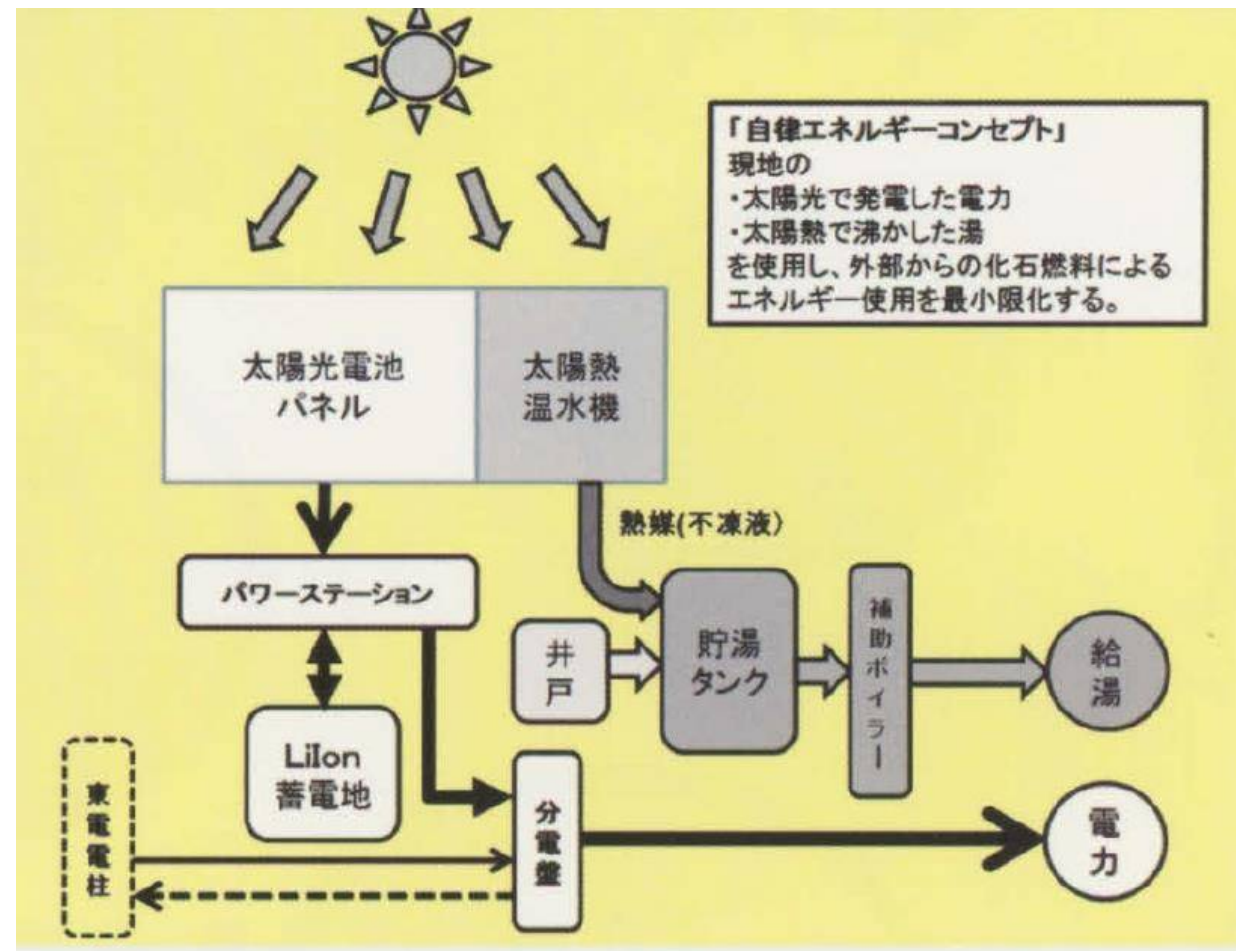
「自律エネルギーコンセプト」
現地の
・太陽光で発電した電力
・太陽熱で沸かした湯
を使用し、外部からの化石燃料によるエネルギー使用を最小限化する。

太陽光電池パネル

太陽熱温水機

熱媒(不凍液)

パワーステーション

井戸

貯湯タンク

補助ボイラー

給湯

LiIon蓄電池

東電電柱

分電盤

電力